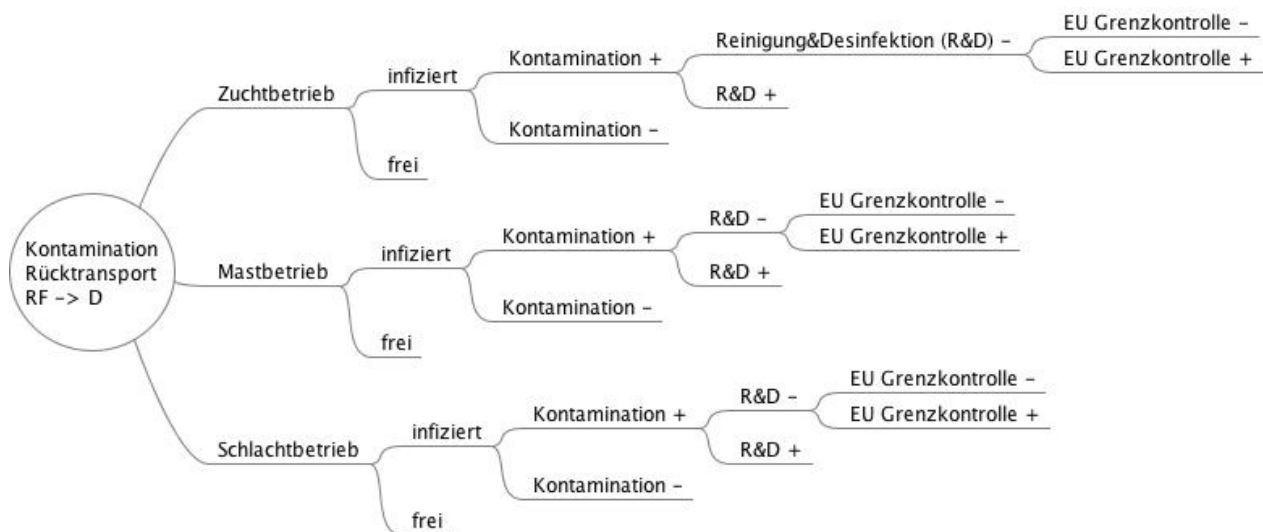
Kontamination
Rücktransport
RF -> D

Zuchtbetrieb
infiziert
Kontamination +
Reinigung&Desinfektion (R&D) -
EU Grenzkontrolle -
EU Grenzkontrolle +
R&D +
Kontamination -
frei

Mastbetrieb
infiziert
Kontamination +
R&D -
EU Grenzkontrolle -
EU Grenzkontrolle +
R&D +
Kontamination -
frei

Schlachtbetrieb
infiziert
Kontamination +
R&D -
EU Grenzkontrolle -
EU Grenzkontrolle +
R&D +
Kontamination -
frei